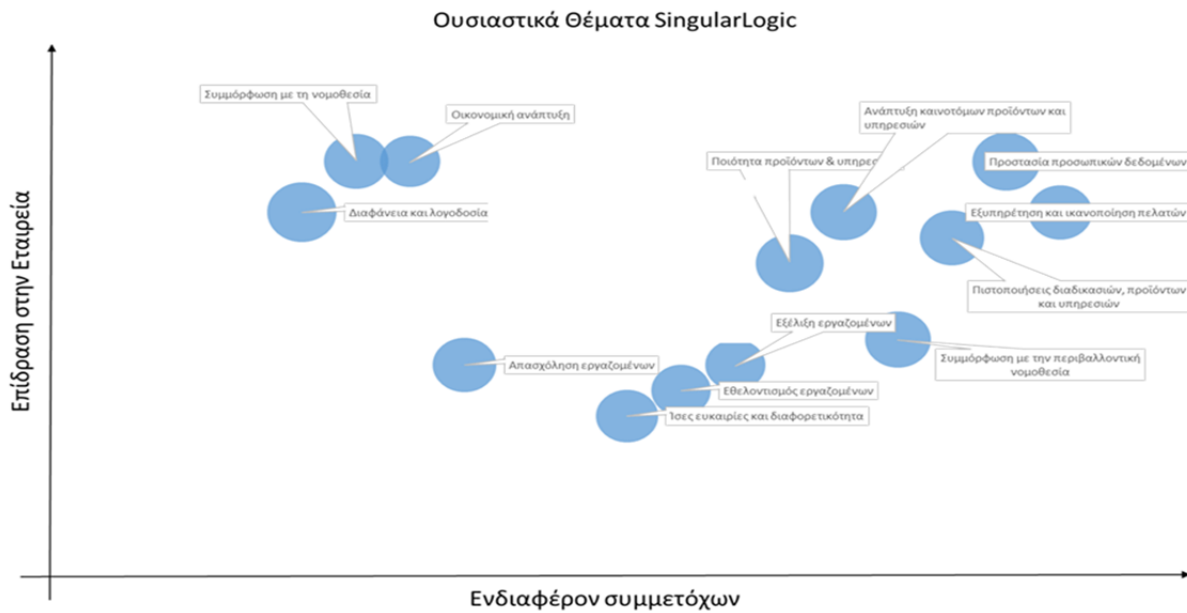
Ουσιαστικά Θέματα SingularLogic

Επίδραση στην Εταιρεία

Συμμόρφωση με τη νομοθεσία

Οικονομική ανάπτυξη

Διαφάνεια και λογοδοσία

Ανάπτυξη καινοτόμων προϊόντων και υπηρεσιών

Ποιότητα προϊόντων & υπηρεσ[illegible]

Προστασία προσωπικών δεδομένων

Εξυπηρέτηση και ικανοποίηση πελατών

Πιστοποιήσεις διαδικασιών, προϊόντων και υπηρεσιών

Εξέλιξη εργαζομένων

Απασχόληση εργαζομένων

Συμμόρφωση με την περιβαλλοντική νομοθεσία

Εθελοντισμός εργαζομένων

Ίσες ευκαιρίες και διαφορετικότητα

Ενδιαφέρον συμμετόχων